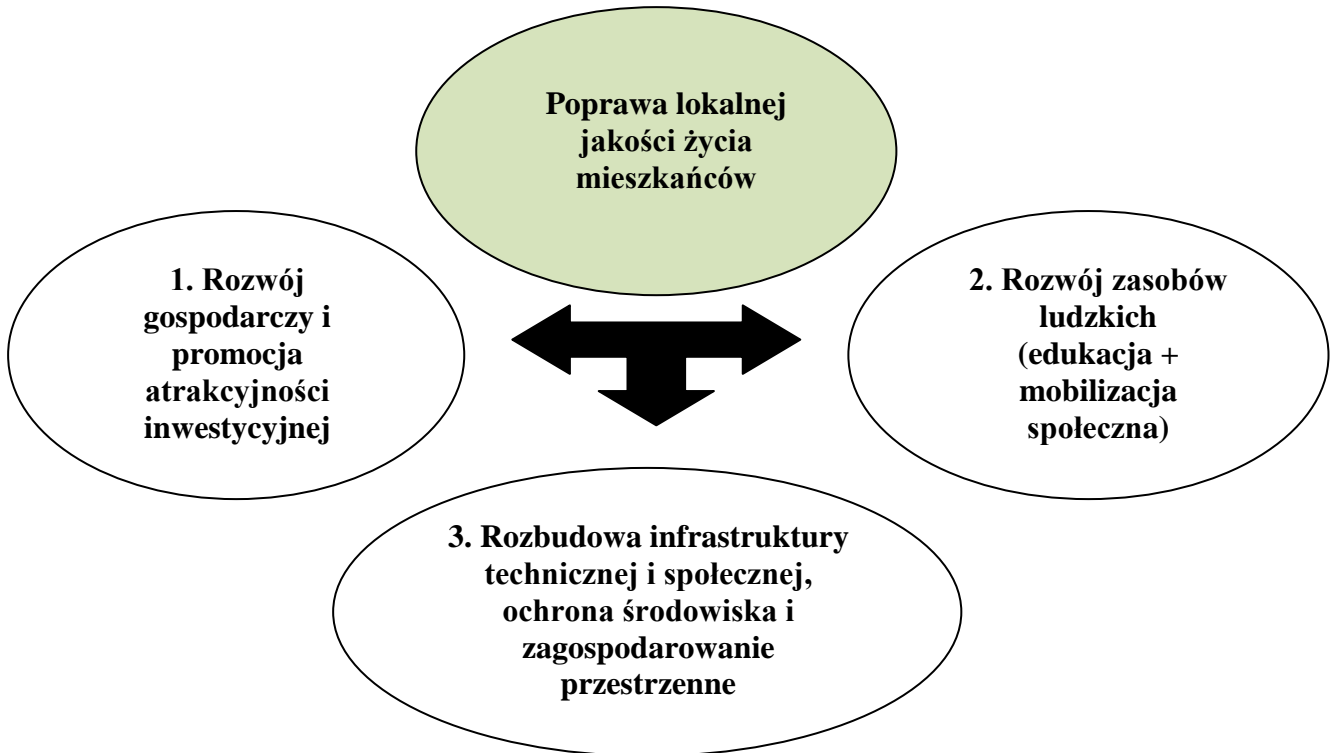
Poprawa lokalnej jakości życia mieszkańców

1. Rozwój gospodarczy i promocja atrakcyjności inwestycyjnej

2. Rozwój zasobów ludzkich (edukacja + mobilizacja społeczna)

3. Rozbudowa infrastruktury technicznej i społecznej, ochrona środowiska i zagospodarowanie przestrzenne